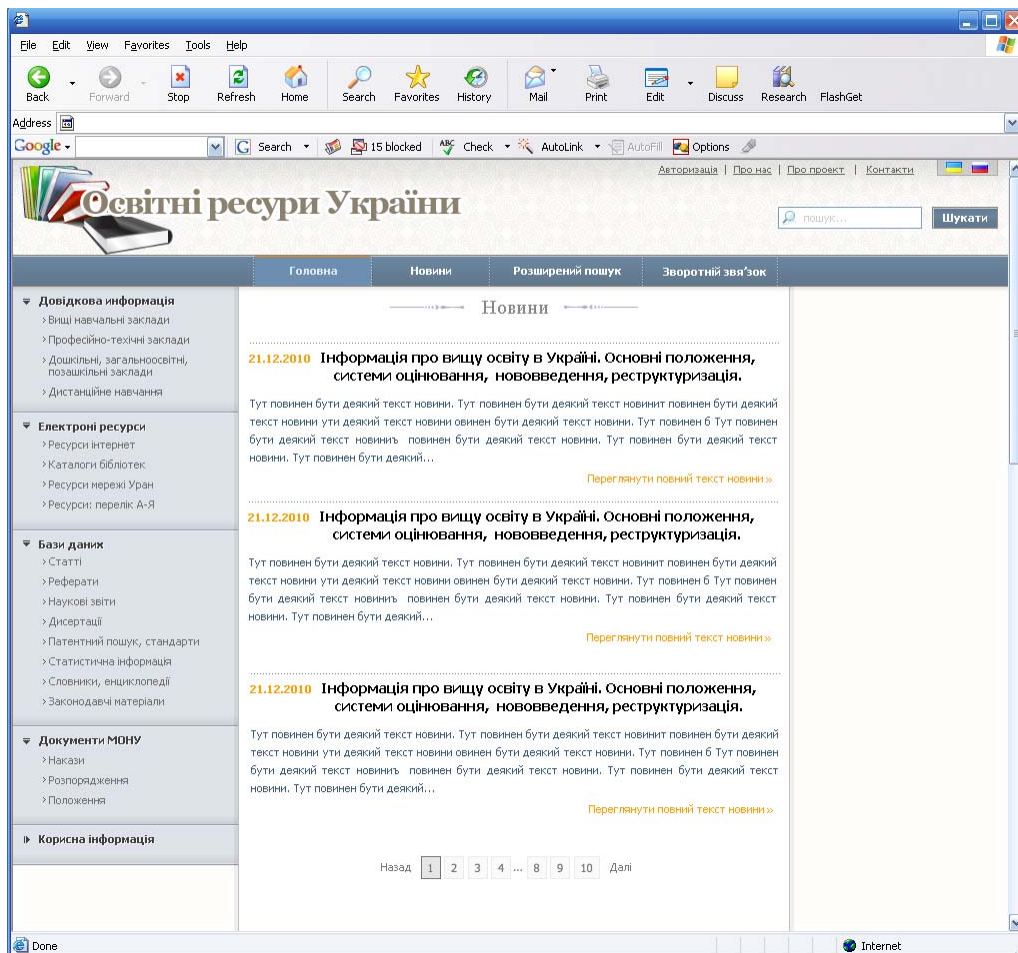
File Edit View Favorites Tools Help

Back Forward Stop Refresh Home Search Favorites History Mail Print Edit Discuss Research FlashGet

Address

Google Search 15 blocked Check AutoLink AutoFill Options

Авторизація | Про нас | Про проект | Контакти

Освітні ресури України

пошук... Шукати

Головна Новини Розширений пошук Зворотній звя'зок

Довідкова информація
› Вищі навчальні заклади
› Професійно-техічні заклади
› Дошкільні, загальноосвітні, позашкільні заклади
› Дистанційне навчання

Електроні ресурси
› Ресурси інтернет
› Каталоги бібліотек
› Ресурси мережі Уран
› Ресурси: перелік А-Я

Бази даних
› Статті
› Реферати
› Наукові звіти
› Дисертації
› Патентний пошук, стандарти
› Статистична інформація
› Словники, енциклопедії
› Законодавчі матеріали

Документи МОНУ
› Накази
› Розпорядження
› Положення

Корисна інформація

Новини

21.12.2010 Інформація про вищу освіту в Україні. Основні положення, системи оцінювання, нововведення, реструктуризація.

Тут повинен бути деякий текст новини. Тут повинен бути деякий текст новинит повинен бути деякий текст новини ути деякий текст новини овинен бути деякий текст новини. Тут повинен б Тут повинен бути деякий текст новинить повинен бути деякий текст новини. Тут повинен бути деякий текст новини. Тут повинен бути деякий...

Переглянути повний текст новини »

21.12.2010 Інформація про вищу освіту в Україні. Основні положення, системи оцінювання, нововведення, реструктуризація.

Тут повинен бути деякий текст новини. Тут повинен бути деякий текст новинит повинен бути деякий текст новини ути деякий текст новини овинен бути деякий текст новини. Тут повинен б Тут повинен бути деякий текст новинить повинен бути деякий текст новини. Тут повинен бути деякий текст новини. Тут повинен бути деякий...

Переглянути повний текст новини »

21.12.2010 Інформація про вищу освіту в Україні. Основні положення, системи оцінювання, нововведення, реструктуризація.

Тут повинен бути деякий текст новини. Тут повинен бути деякий текст новинит повинен бути деякий текст новини ути деякий текст новини овинен бути деякий текст новини. Тут повинен б Тут повинен бути деякий текст новинить повинен бути деякий текст новини. Тут повинен бути деякий текст новини. Тут повинен бути деякий...

Переглянути повний текст новини »

Назад 1 2 3 4 ... 8 9 10 Далі

Done Internet